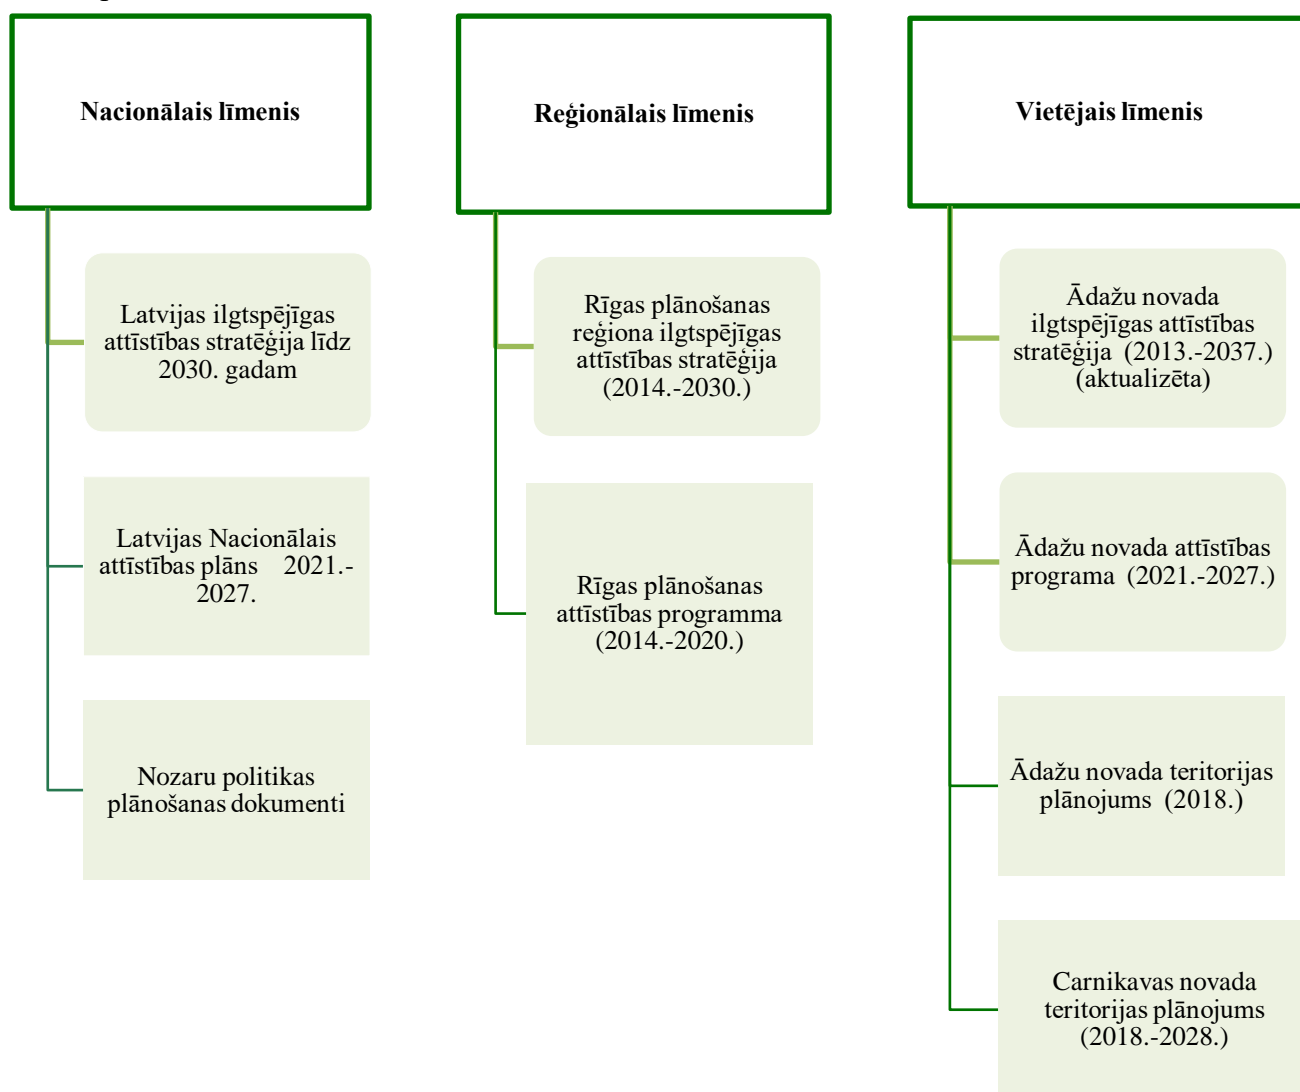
Nacionālais līmenis

Latvijas ilgtspējīgas attīstības stratēģija līdz 2030. gadam

Latvijas Nacionālais attīstības plāns 2021.-2027.

Nozaru politikas plānošanas dokumenti

Reģionālais līmenis

Rīgas plānošanas reģiona ilgtspējīgas attīstības stratēģija (2014.-2030.)

Rīgas plānošanas attīstības programma (2014.-2020.)

Vietējais līmenis

Ādažu novada ilgtspējīgas attīstības stratēģija (2013.-2037.) (aktualizēta)

Ādažu novada attīstības programa (2021.-2027.)

Ādažu novada teritorijas plānojums (2018.)

Carnikavas novada teritorijas plānojums (2018.-2028.)